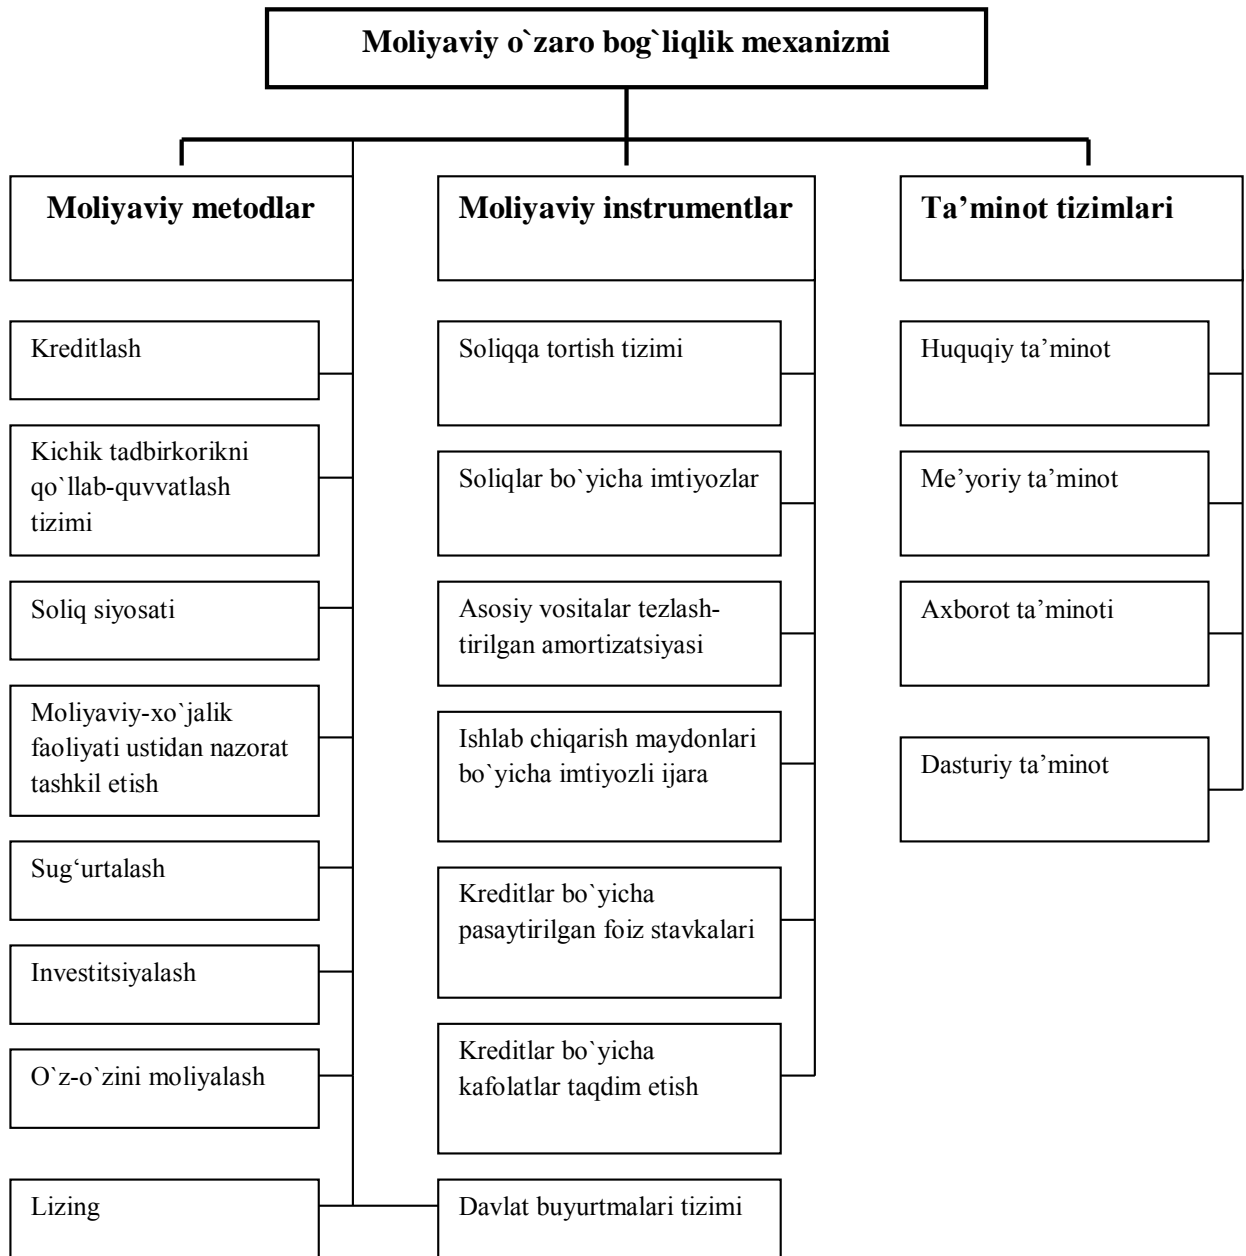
Moliyaviy o`zaro bog`liqlik mexanizmi

Moliyaviy metodlar

Kreditlash

Kichik tadbirkorikni qo`llab-quvvatlash tizimi

Soliq siyosati

Moliyaviy-xo`jalik faoliyati ustidan nazorat tashkil etish

Sug'urtalash

Investitsiyalash

O`z-o`zini moliyalash

Lizing

Moliyaviy instrumentlar

Soliqqa tortish tizimi

Soliqlar bo`yicha imtiyozlar

Asosiy vositalar tezlashtirilgan amortizatsiyasi

Ishlab chiqarish maydonlari bo`yicha imtiyozli ijara

Kreditlar bo`yicha pasaytirilgan foiz stavkalari

Kreditlar bo`yicha kafolatlar taqdim etish

Davlat buyurtmalari tizimi

Ta'minot tizimlari

Huquqiy ta'minot

Me'yoriy ta'minot

Axborot ta'minoti

Dasturiy ta'minot